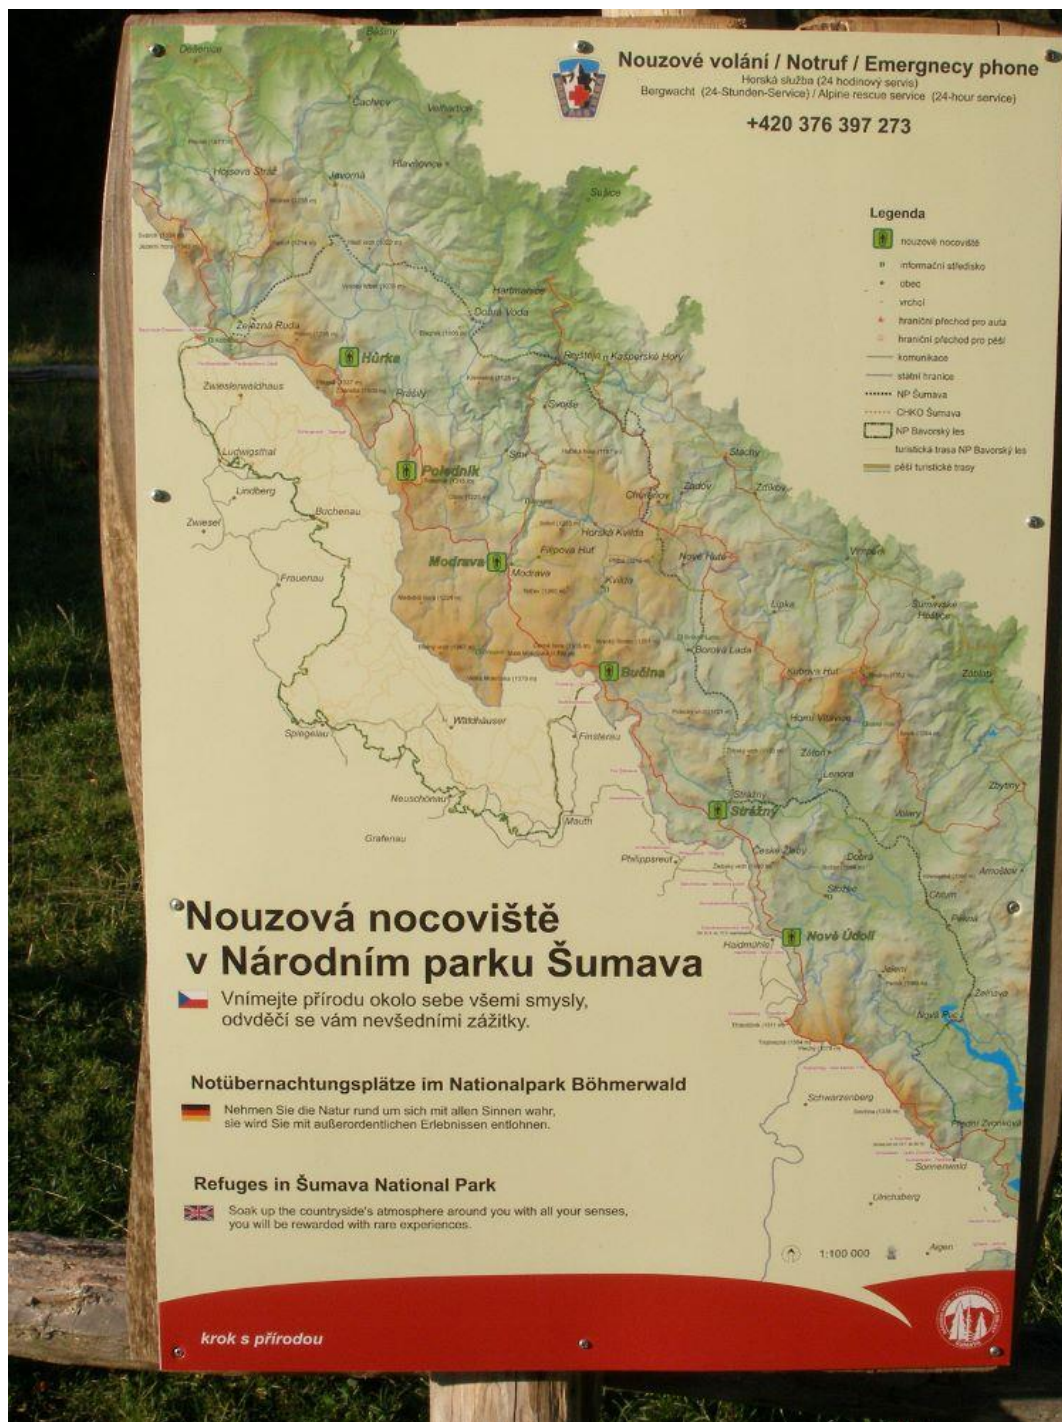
Nouzové volání / Notruf / Emergnecy phone
Horská služba (24 hodinový servis)
Bergwacht (24-Stunden-Service) / Alpine rescue service (24-hour service)
+420 376 397 273

Legenda
nouzové nocoviště
informační středisko
obec
vrchol
hraniční přechod pro auta
hraniční přechod pro pěší
komunikace
státní hranice
NP Šumava
CHKO Šumava
NP Bavorský les
turistická trasa NP Bavorský les
pěší turistické trasy

Děšenice
Běšiny
Čachrov
Velhartice
Hojsova Stráž
Javorná
Hlavňovice
Sušice
Železná Ruda
Hartmanice
Dobrá Voda
Hůrka
Zwieslerwaldhaus
Prášily
Rejštejn
Kašperské Hory
Svojše
Ludwigsthal
Lindberg
Zwiesel
Bochenau
Poledník
Srní
Stachy
Zdíkov
Churáňov
Zadov
Modrava
Horská Kvilda
Filipova Huť
Kvilda
Nové Hutě
Frauenau
Vimperk
Lipka
Šumavské Hoštice
Bučina
Borová Lada
Kubova Huť
Záblatí
Waldhäuser
Finsterau
Horní Vltavice
Zbytiny
Spiegelau
Lenora
Neuschönau
Mauth
Strážný
Volary
Grafenau
Philippsreut
České Žleby
Dobrá
Arnoštov
Chlum
Nové Údolí
Haidmühle
Jelení
Želnava
Nová Pec
Schwarzenberg
Sonnenwald
Ulrichsberg
Aigen
1:100 000

Nouzová nocoviště v Národním parku Šumava
Vnímejte přírodu okolo sebe všemi smysly, odvděčí se vám nevšedními zážitky.

Notübernachtungsplätze im Nationalpark Böhmerwald
Nehmen Sie die Natur rund um sich mit allen Sinnen wahr, sie wird Sie mit außerordentlichen Erlebnissen entlohnen.

Refuges in Šumava National Park
Soak up the countryside's atmosphere around you with all your senses, you will be rewarded with rare experiences.

krok s přírodou